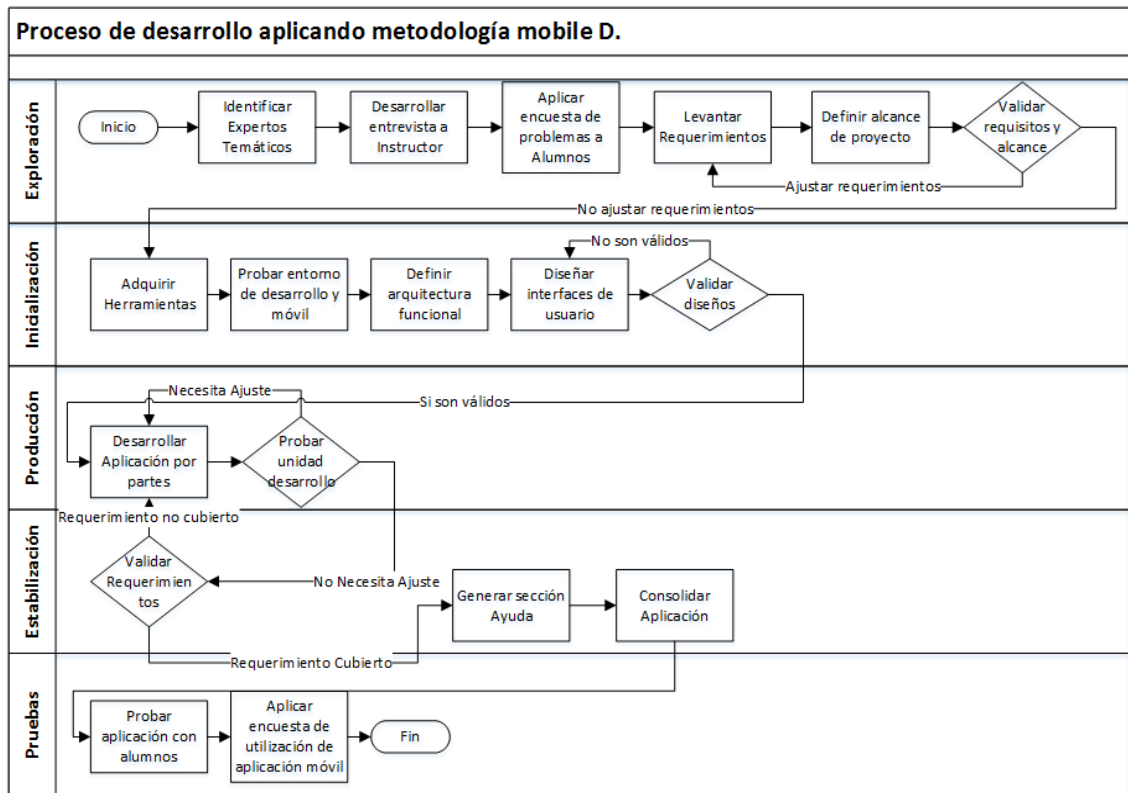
Proceso de desarrollo aplicando metodología mobile D.

Exploración

Inicio

Identificar Expertos Temáticos

Desarrollar entrevista a Instructor

Aplicar encuesta de problemas a Alumnos

Levantar Requerimientos

Definir alcance de proyecto

Validar requisitos y alcance

Ajustar requerimientos

No ajustar requerimientos

Inicialización

Adquirir Herramientas

Probar entorno de desarrollo y móvil

Definir arquitectura funcional

Diseñar interfaces de usuario

No son válidos

Validar diseños

Producción

Necesita Ajuste

Si son válidos

Desarrollar Aplicación por partes

Probar unidad desarrollo

Requerimiento no cubierto

Estabilización

Validar Requerimientos

No Necesita Ajuste

Generar sección Ayuda

Consolidar Aplicación

Requerimiento Cubierto

Pruebas

Probar aplicación con alumnos

Aplicar encuesta de utilización de aplicación móvil

Fin